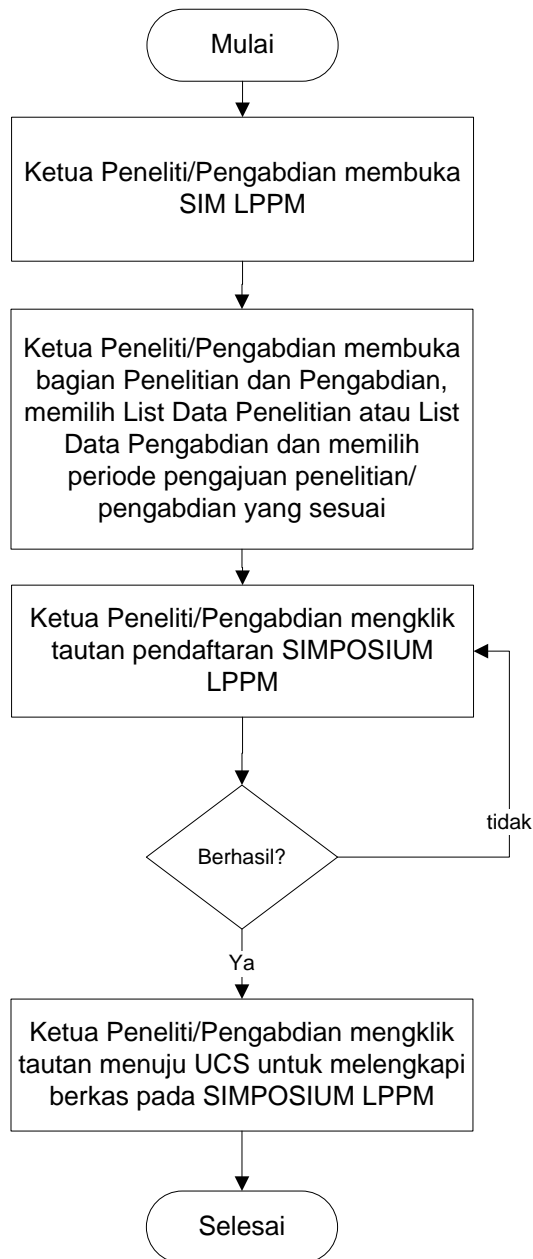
Mulai

Ketua Peneliti/Pengabdian membuka SIM LPPM

Ketua Peneliti/Pengabdian membuka bagian Penelitian dan Pengabdian, memilih List Data Penelitian atau List Data Pengabdian dan memilih periode pengajuan penelitian/ pengabdian yang sesuai

Ketua Peneliti/Pengabdian mengklik tautan pendaftaran SIMPOSIUM LPPM

Berhasil?

tidak

Ya

Ketua Peneliti/Pengabdian mengklik tautan menuju UCS untuk melengkapi berkas pada SIMPOSIUM LPPM

Selesai